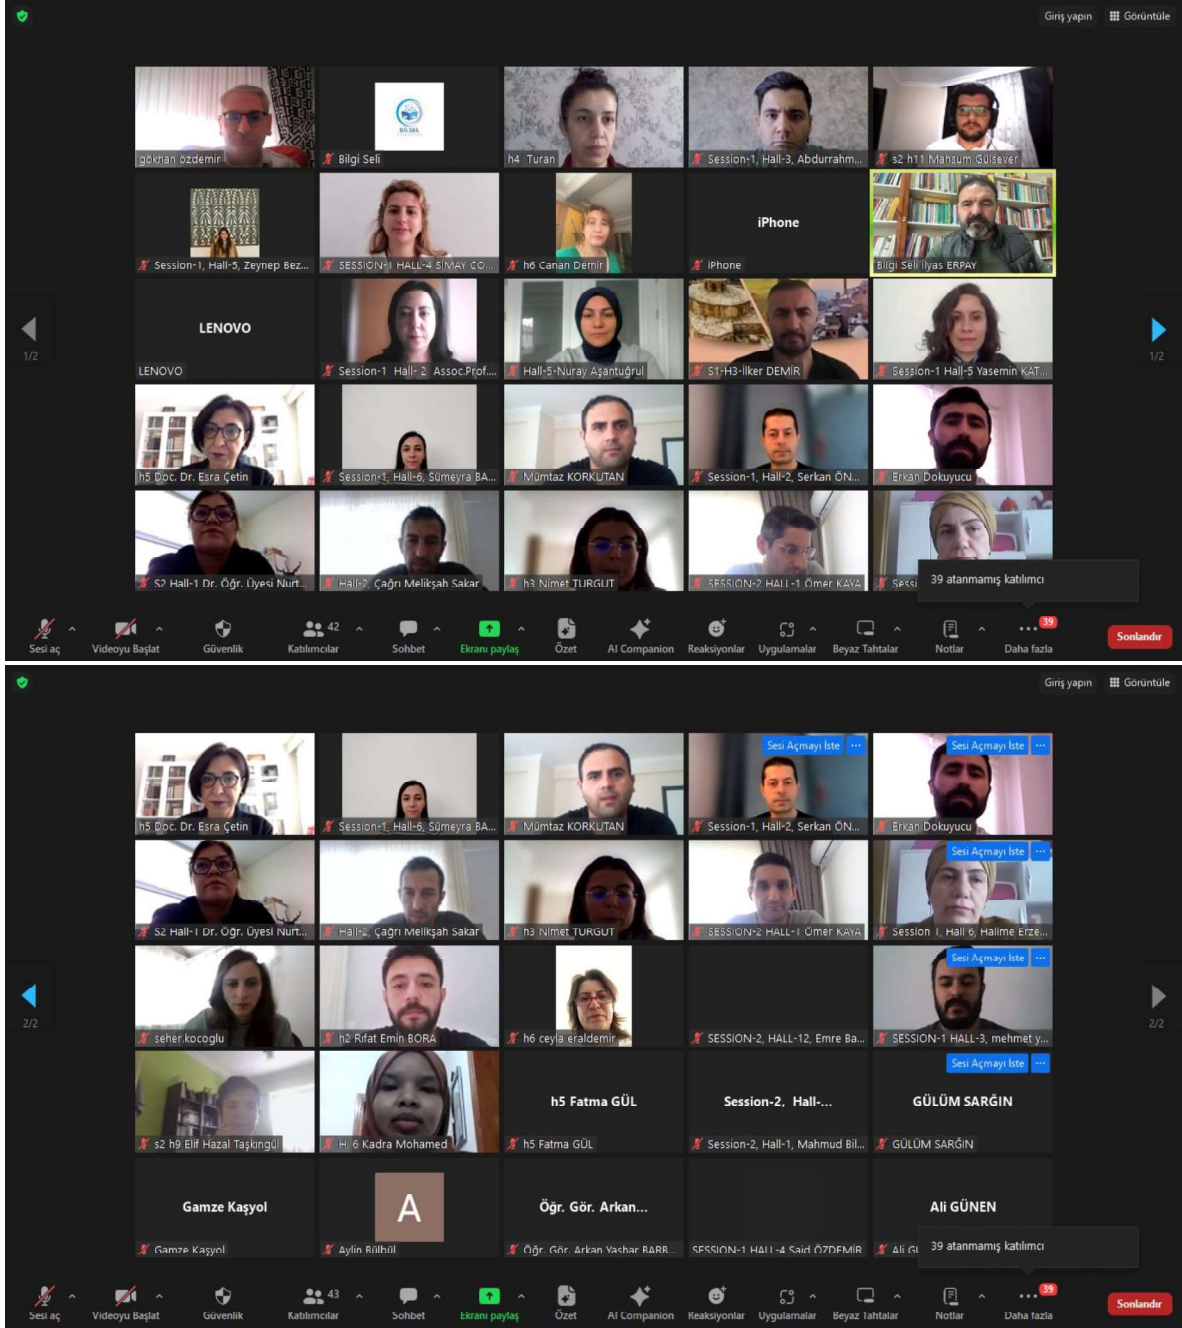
Giriş yapın Görüntüle

gökhan özdemir
BİLSEL
Bilgi Seli
h4 Turan
Session-1, Hall-3, Abdurrahm...
s2 h11 Mahsum Gülsever
Session-1, Hall-5, Zeynep Bez...
SESSION-1 HALL-4 SİMAY CO...
h6 Canan Demir
iPhone
iPhone
Bilgi Seli İlyas ERPAY
LENOVO
LENOVO
Session-1 Hall- 2 Assoc.Prof....
Hall-5-Nuray Aşantuğrul
S1-H3-İlker DEMİR
Session-1 Hall-5 Yasemin KAT...
h5 Doç. Dr. Esra Çetin
Session-1, Hall-6, Sümeyra BA...
Mümtaz KORKUTAN
Session-1, Hall-2, Serkan ÖN...
Erkan Dokuyucu
S2 Hall-1 Dr. Öğr. Üyesi Nurt...
Hall-2 Çağrı Melikşah Sakar
h3 Nimet TURGUT
SESSION-2 HALL-1 Ömer KAYA
Sessi
39 atanmamış katılımcı
1/2
1/2

Sesi aç Videoyu Başlat Güvenlik 42 Katılımcılar Sohbet Ekranı paylaş Özet AI Companion Reaksiyonlar Uygulamalar Beyaz Tahtalar Notlar 39 Daha fazla Sonlandır

Giriş yapın Görüntüle

h5 Doç. Dr. Esra Çetin
Session-1, Hall-6, Sümeyra BA...
Mümtaz KORKUTAN
Sesi Açmayı İste
Session-1, Hall-2, Serkan ÖN...
Sesi Açmayı İste
Erkan Dokuyucu
S2 Hall-1 Dr. Öğr. Üyesi Nurt...
Hall-2, Çağrı Melikşah Sakar
h3 Nimet TURGUT
SESSION-2 HALL-1 Ömer KAYA
Sesi Açmayı İste
Session 1, Hall 6, Halime Erze...
seher.kocoglu
h2 Rıfat Emin BORA
h6 ceyla eraldemir
SESSION-2, HALL-12, Emre Ba...
Sesi Açmayı İste
SESSION-1 HALL-3, mehmet y...
s2 h9 Elif Hazal Taşkıngül
H. 6 Kadra Mohamed
h5 Fatma GÜL
h5 Fatma GÜL
Session-2, Hall-...
Session-2, Hall-1, Mahmud Bil...
Sesi Açmayı İste
GÜLÜM SARĞIN
GÜLÜM SARĞIN
Gamze Kaşyol
Gamze Kaşyol
A
Aylin Bülbül
Öğr. Gör. Arkan...
Öğr. Gör. Arkan Yashar BARB...
SESSION-1 HALL-4 Said ÖZDEMİR
Ali GÜNEN
Ali G
39 atanmamış katılımcı
2/2
2/2

Sesi aç Videoyu Başlat Güvenlik 43 Katılımcılar Sohbet Ekranı paylaş Özet AI Companion Reaksiyonlar Uygulamalar Beyaz Tahtalar Notlar 39 Daha fazla Sonlandır